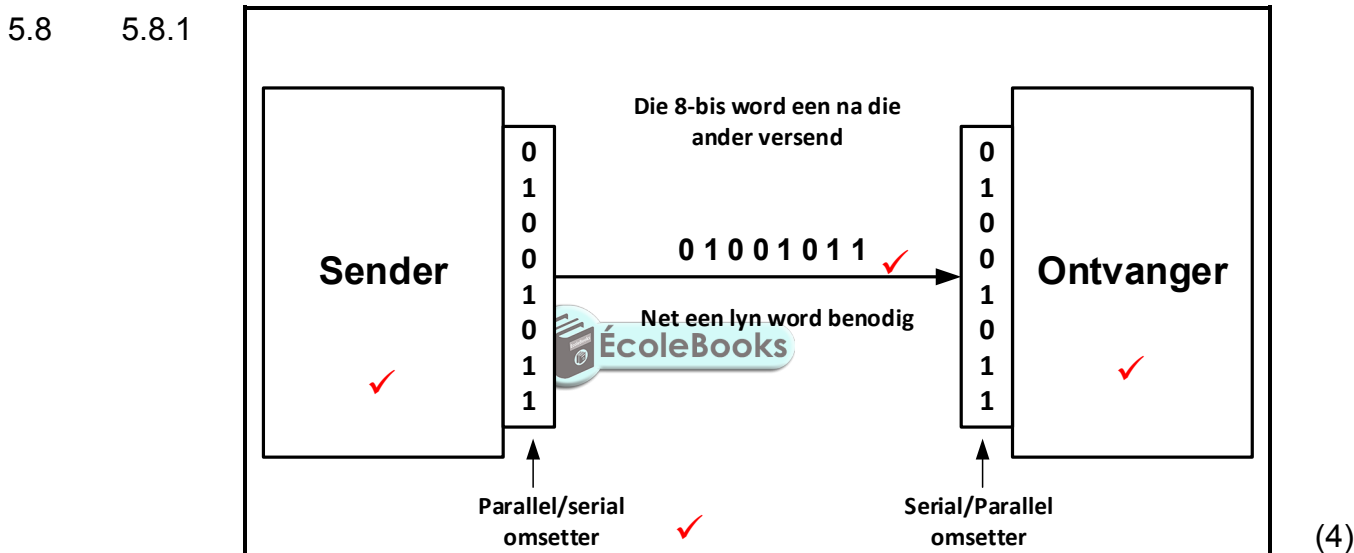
5.8 5.8.1

Die 8-bis word een na die ander versend

Sender

0
1
0
0
1
0
1
1

0 1 0 0 1 0 1 1 ✓

Net een lyn word benodig

ÉcoleBooks

0
1
0
0
1
0
1
1

Ontvanger

✓

✓

Parallel/serial omsetter ✓

Serial/Parallel omsetter

(4)